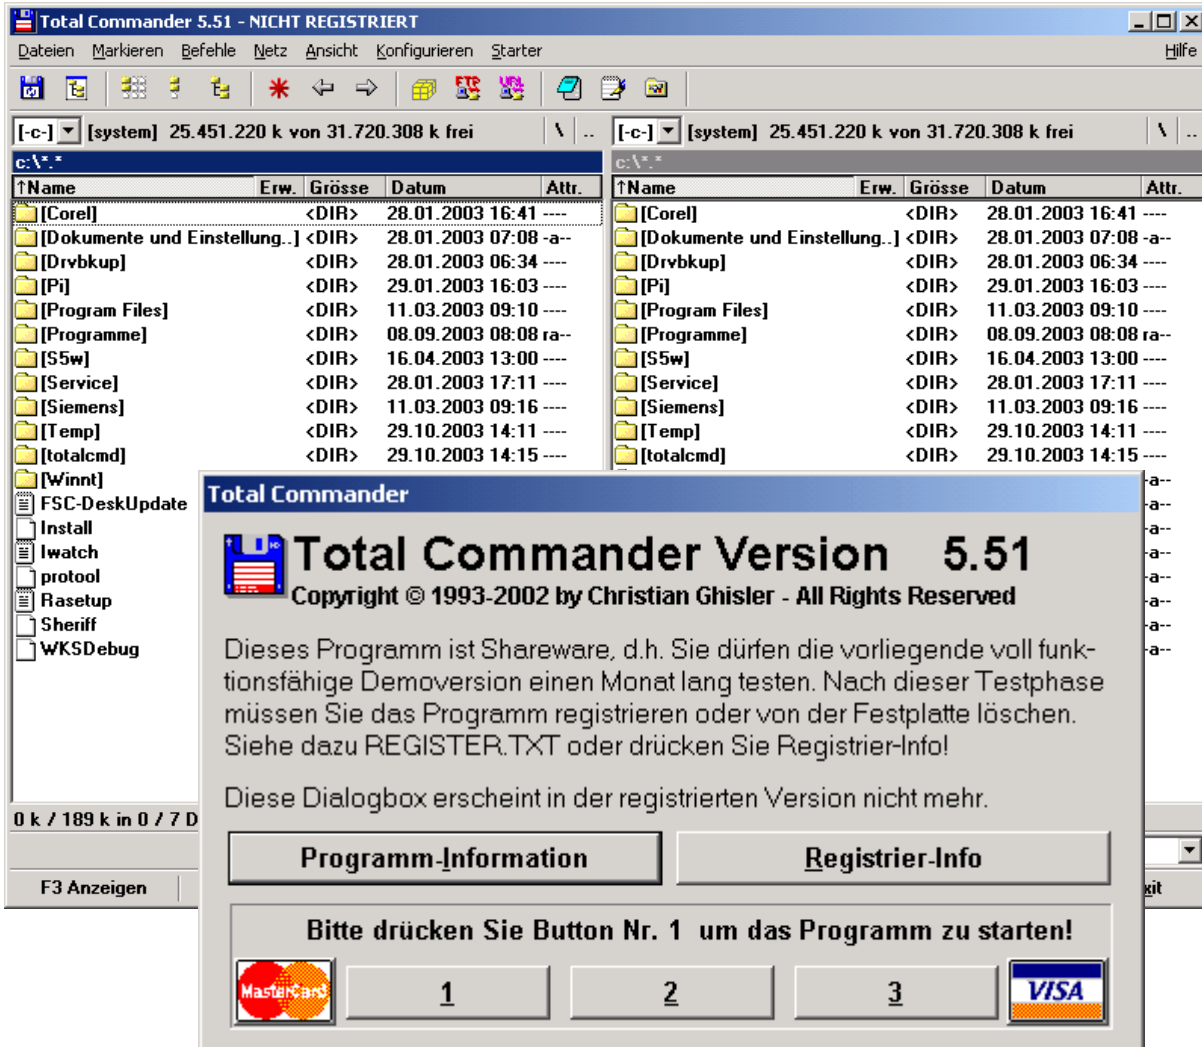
Total Commander 5.51 - NICHT REGISTRIERT

Dateien Markieren Befehle Netz Ansicht Konfigurieren Starter Hilfe

[-c-] [system] 25.451.220 k von 31.720.308 k frei \ ..

[-c-] [system] 25.451.220 k von 31.720.308 k frei \ ..

c:\*.*

| ↑Name | Erw. | Grösse | Datum | Attr. |
|---|---|---|---|---|
| [Corel] | | <DIR> | 28.01.2003 16:41 | ---- |
| [Dokumente und Einstellung..] | | <DIR> | 28.01.2003 07:08 | -a-- |
| [Drvbkup] | | <DIR> | 28.01.2003 06:34 | ---- |
| [Pi] | | <DIR> | 29.01.2003 16:03 | ---- |
| [Program Files] | | <DIR> | 11.03.2003 09:10 | ---- |
| [Programme] | | <DIR> | 08.09.2003 08:08 | ra-- |
| [S5w] | | <DIR> | 16.04.2003 13:00 | ---- |
| [Service] | | <DIR> | 28.01.2003 17:11 | ---- |
| [Siemens] | | <DIR> | 11.03.2003 09:16 | ---- |
| [Temp] | | <DIR> | 29.10.2003 14:11 | ---- |
| [totalcmd] | | <DIR> | 29.10.2003 14:15 | ---- |
| [Winnt] | | | | |
| FSC-DeskUpdate | | | | |
| Install | | | | |
| Iwatch | | | | |
| protool | | | | |
| Rasetup | | | | |
| Sheriff | | | | |
| WKSDebug | | | | |

0 k / 189 k in 0 / 7 D

F3 Anzeigen

c:\*.*

| ↑Name | Erw. | Grösse | Datum | Attr. |
|---|---|---|---|---|
| [Corel] | | <DIR> | 28.01.2003 16:41 | ---- |
| [Dokumente und Einstellung..] | | <DIR> | 28.01.2003 07:08 | -a-- |
| [Drvbkup] | | <DIR> | 28.01.2003 06:34 | ---- |
| [Pi] | | <DIR> | 29.01.2003 16:03 | ---- |
| [Program Files] | | <DIR> | 11.03.2003 09:10 | ---- |
| [Programme] | | <DIR> | 08.09.2003 08:08 | ra-- |
| [S5w] | | <DIR> | 16.04.2003 13:00 | ---- |
| [Service] | | <DIR> | 28.01.2003 17:11 | ---- |
| [Siemens] | | <DIR> | 11.03.2003 09:16 | ---- |
| [Temp] | | <DIR> | 29.10.2003 14:11 | ---- |
| [totalcmd] | | <DIR> | 29.10.2003 14:15 | ---- |

-a--
-a--
-a--
-a--
-a--
-a--
-a--
-a--

xit

Total Commander

Total Commander Version 5.51
Copyright © 1993-2002 by Christian Ghisler - All Rights Reserved

Dieses Programm ist Shareware, d.h. Sie dürfen die vorliegende voll funktionsfähige Demoversion einen Monat lang testen. Nach dieser Testphase müssen Sie das Programm registrieren oder von der Festplatte löschen. Siehe dazu REGISTER.TXT oder drücken Sie Registrier-Info!

Diese Dialogbox erscheint in der registrierten Version nicht mehr.

Programm-Information

Registrier-Info

Bitte drücken Sie Button Nr. 1 um das Programm zu starten!

MasterCard

1

2

3

VISA